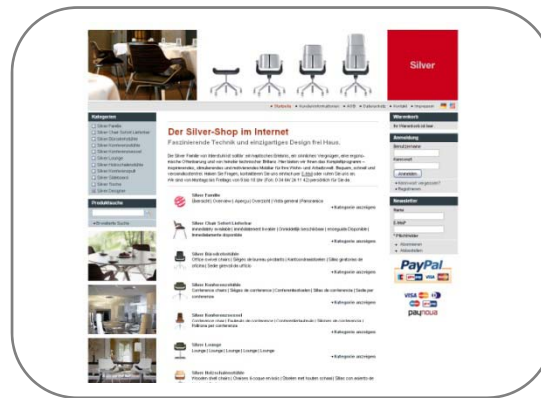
Silver

Kategorien

Der Silver-Shop im Internet

Faszinierende Technik und einzigartiges Design frei Haus.

Warenkorb

Anmeldung

Newsletter

Produktsuche

Silver Familie

Silver Chair Swivel Leolochar

Silver Bürodrehstühle

Silver Konferenzstühle

Silver Konferenzsessel

Silver Lounge

Silver Holzschalenstühle

» Kategorie anzeigen

» Kategorie anzeigen

» Kategorie anzeigen

» Kategorie anzeigen

» Kategorie anzeigen

» Kategorie anzeigen

PayPal

VISA

paynova